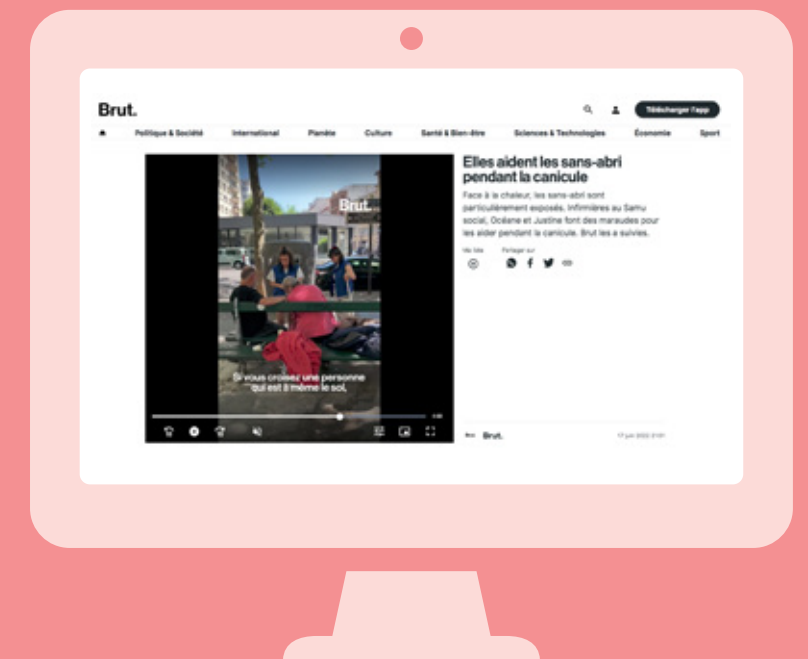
Brut.

Télécharger l'app

Politique & Société International Planète Culture Santé & Bien-être Sciences & Technologies Économie Sport

Brut.

Si vous croisez une personne qui est à même le sol,

Elles aident les sans-abri pendant la canicule

Face à la chaleur, les sans-abri sont particulièrement exposés. Infirmières au Samu social, Océane et Justine font des maraudes pour les aider pendant la canicule. Brut les a suivies.

Ma liste Partager sur

Brut.

17 juin 2022 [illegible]